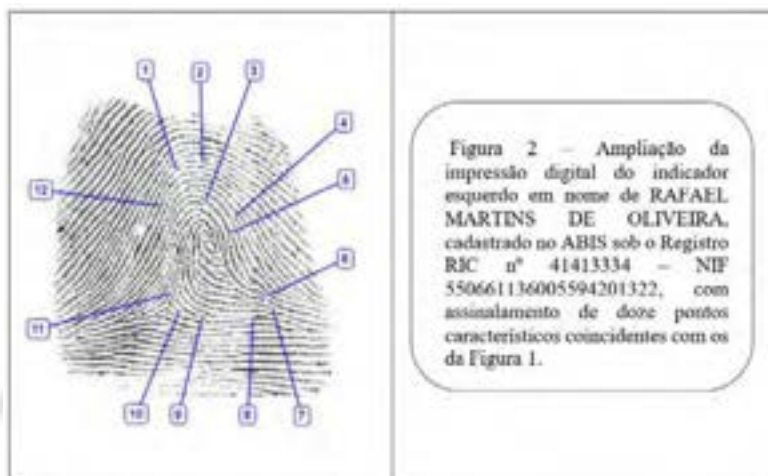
1
2
3
4
5
12
6
11
10
9
8
7

Figura 2 – Ampliação da impressão digital do indicador esquerdo em nome de RAFAEL MARTINS DE OLIVEIRA, cadastrado no ABIS sob o Registro RIC nº 41413334 – NIF 5506611360055942013322, com assinalamento de doze pontos característicos coincidentes com os da Figura 1.